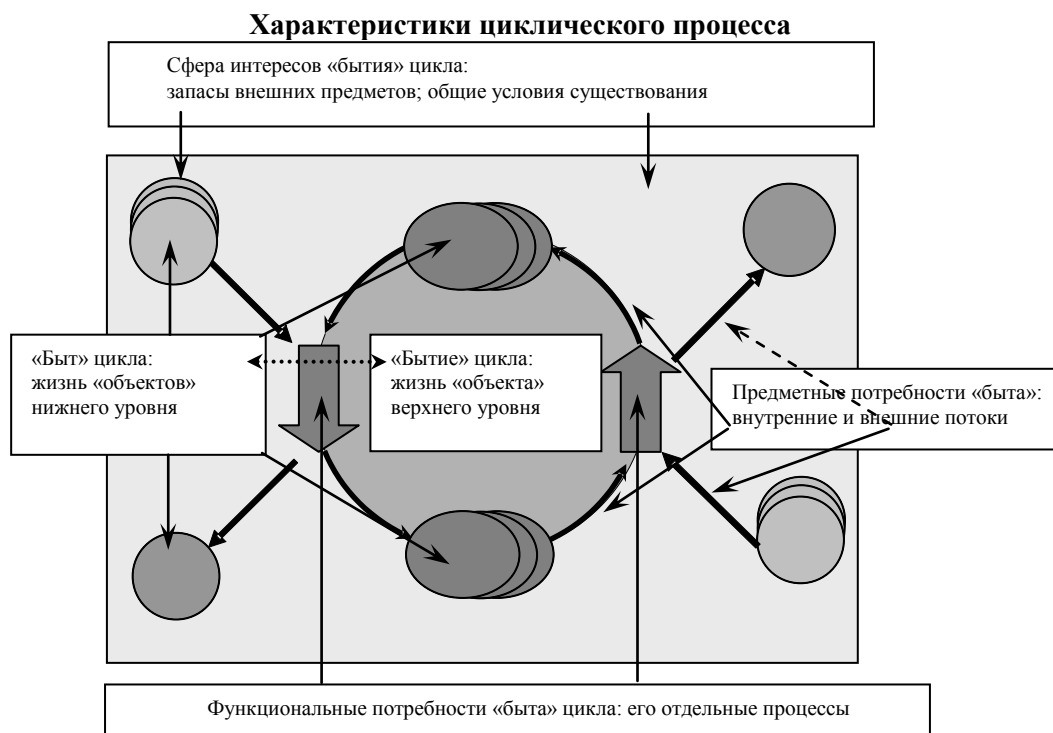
Характеристики циклического процесса

Сфера интересов «бытия» цикла:
запасы внешних предметов; общие условия существования

«Быт» цикла:
жизнь «объектов»
нижнего уровня

«Бытие» цикла:
жизнь «объекта»
верхнего уровня

Предметные потребности «быта»:
внутренние и внешние потоки

Функциональные потребности «быта» цикла: его отдельные процессы